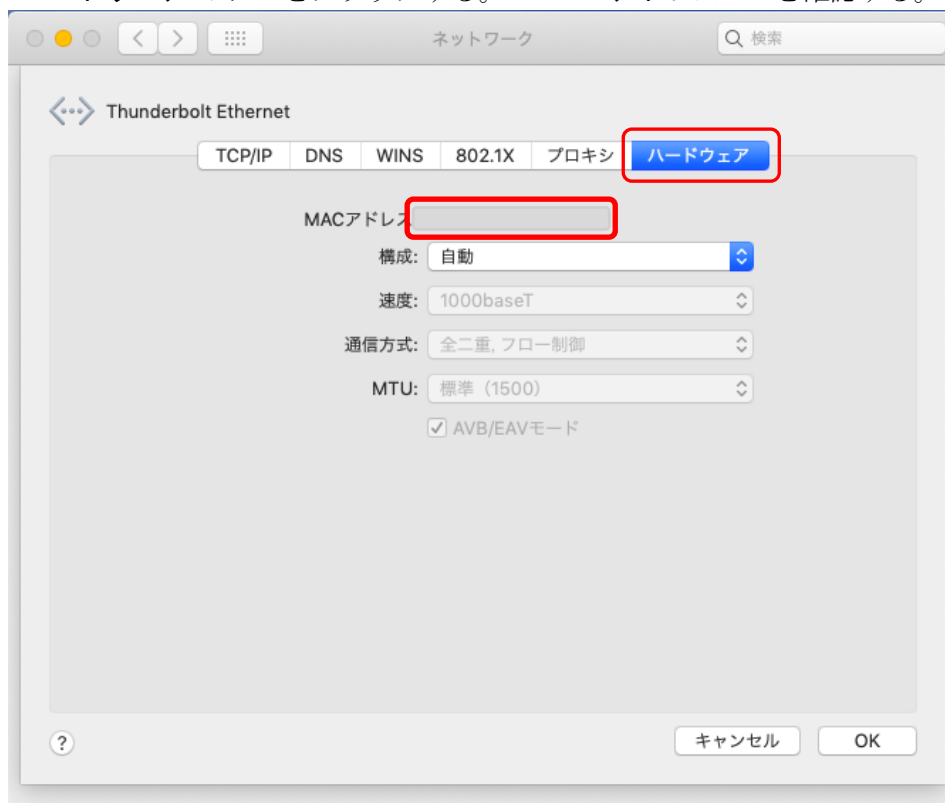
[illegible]

ネットワーク

検索

Thunderbolt Ethernet

TCP/IP DNS WINS 802.1X プロキシ ハードウェア

MACアドレス

構成: 自動

速度: 1000baseT

通信方式: 全二重, フロー制御

MTU: 標準 (1500)

AVB/EAVモード

?

キャンセル

OK